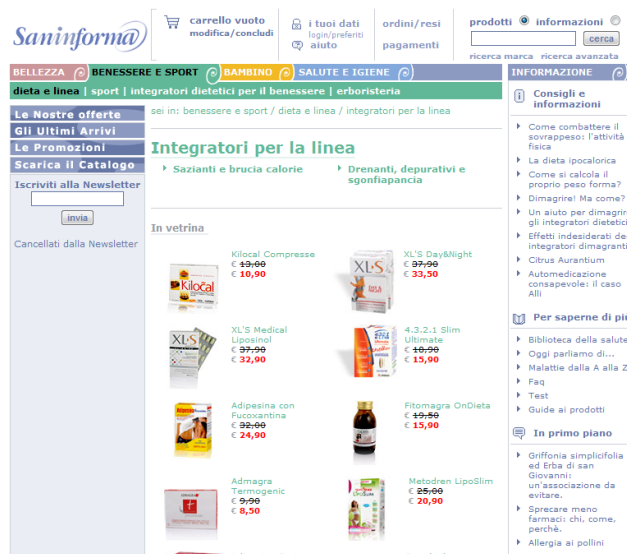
Saninforma

carrello vuoto
modifica/concludi

i tuoi dati
login/preferiti
aiuto

ordini/resi
pagamenti

prodotti informazioni
cerca
ricerca marca ricerca avanzata

BELLEZZA BENESSERE E SPORT BAMBINO SALUTE E IGIENE

dieta e linea | sport | integratori dietetici per il benessere | erboristeria

Le Nostre offerte
Gli Ultimi Arrivi
Le Promozioni
Scarica il Catalogo

Iscriviti alla Newsletter
invia

Cancellati dalla Newsletter

sei in: benessere e sport / dieta e linea / integratori per la linea

Integratori per la linea

Sazianti e brucia calorie
Drenanti, depurativi e sgonfiapancia

In vetrina

Kilocal Compresse
€ 13,00
€ 10,90

XL'S Day&Night
€ 37,90
€ 33,50

XL'S Medical Liposinol
€ 37,90
€ 32,90

4.3.2.1 Slim Ultimate
€ 18,90
€ 15,90

Adipesina con Fucoxantina
€ 32,00
€ 24,90

Fitomagra OnDieta
€ 19,50
€ 15,90

Admagra Termogenic
€ 9,90
€ 8,50

Metodren LipoSlim
€ 25,00
€ 20,90

INFORMAZIONE

Consigli e informazioni

Come combattere il sovrappeso: l'attività fisica
La dieta ipocalorica
Come si calcola il proprio peso forma?
Dimagrire! Ma come?
Un aiuto per dimagrire: gli integratori dietetici
Effetti indesiderati degli integratori dimagranti
Citrus Aurantium
Automedicazione consapevole: il caso Alli

Per saperne di più

Biblioteca della salute
Oggi parliamo di...
Malattie dalla A alla Z
Faq
Test
Guide ai prodotti

In primo piano

Griffonia simplicifolia ed Erba di san Giovanni: un'associazione da evitare.
Sprecare meno farmaci: chi, come, perchè.
Allergia ai pollini